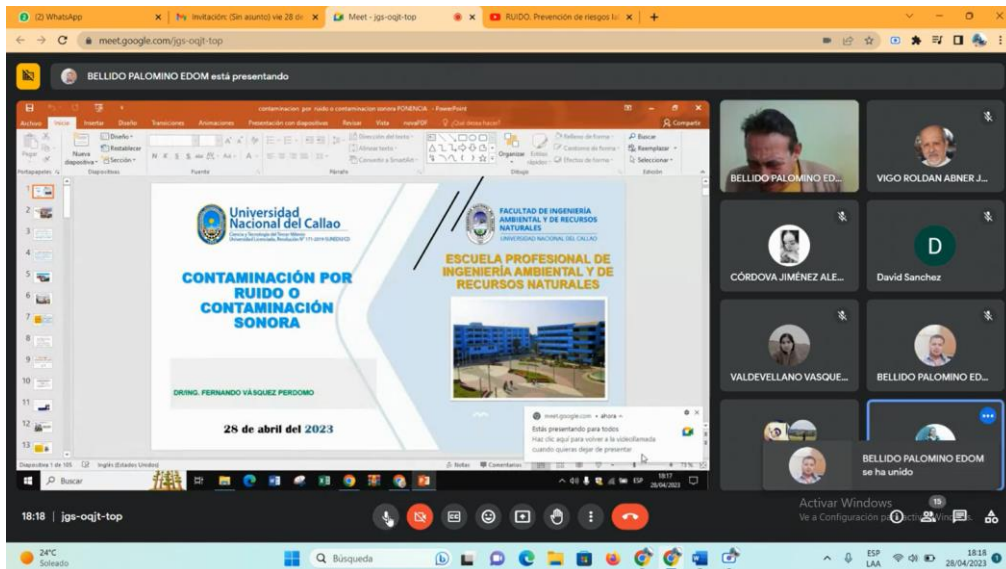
(2) WhatsApp | Invitación: (Sin asunto) vie 28 de | Meet - jgs-oqjt-top | RUIDO. Prevención de riesgos la

meet.google.com/jgs-oqjt-top

BELLIDO PALOMINO EDOM está presentando

contaminacion por ruido o contaminacion sonora PONENCIA - PowerPoint

Archivo Inicio Insertar Diseño Transiciones Animaciones Presentación con diapositivas Revisar Vista novaPDF ¿Qué desea hacer? Compartir

Pegar Nueva diapositiva Diseño Restablecer Sección Portapapeles Diapositivas Fuente Párrafo Dirección del texto Alinear texto Convertir a SmartArt Organizar Estilos rápidos Dibujo Relleno de forma Contorno de forma Efectos de forma Buscar Reemplazar Seleccionar Edición

Universidad Nacional del Callao
Ciencia y Tecnología del Tercer Milenio
Universidad Licenciada, Resolución N° 171-2019-SUNEDU/CD

FACULTAD DE INGENIERÍA AMBIENTAL Y DE RECURSOS NATURALES
UNIVERSIDAD NACIONAL DEL CALLAO

CONTAMINACIÓN POR RUIDO O CONTAMINACIÓN SONORA

ESCUELA PROFESIONAL DE INGENIERÍA AMBIENTAL Y DE RECURSOS NATURALES

DR/ING. FERNANDO VÁSQUEZ PERDOMO

28 de abril del 2023

meet.google.com • ahora
Estás presentando para todos
Haz clic aquí para volver a la videollamada cuando quieras dejar de presentar

Diapositiva 1 de 105 Inglés (Estados Unidos) Notas Comentarios 71 %

Buscar 18:17 28/04/2023

BELLIDO PALOMINO ED...
VIGO ROLDAN ABNER J...
CÓRDOVA JIMÉNEZ ALE...
D
David Sanchez
VALDEVELLANO VASQUE...
BELLIDO PALOMINO ED...

BELLIDO PALOMINO EDOM se ha unido

Activar Windows
Ve a Configuración para activar Windows.

15

18:18 | jgs-oqjt-top

24°C Soleado
Búsqueda
ESP LAA 18:18 28/04/2023